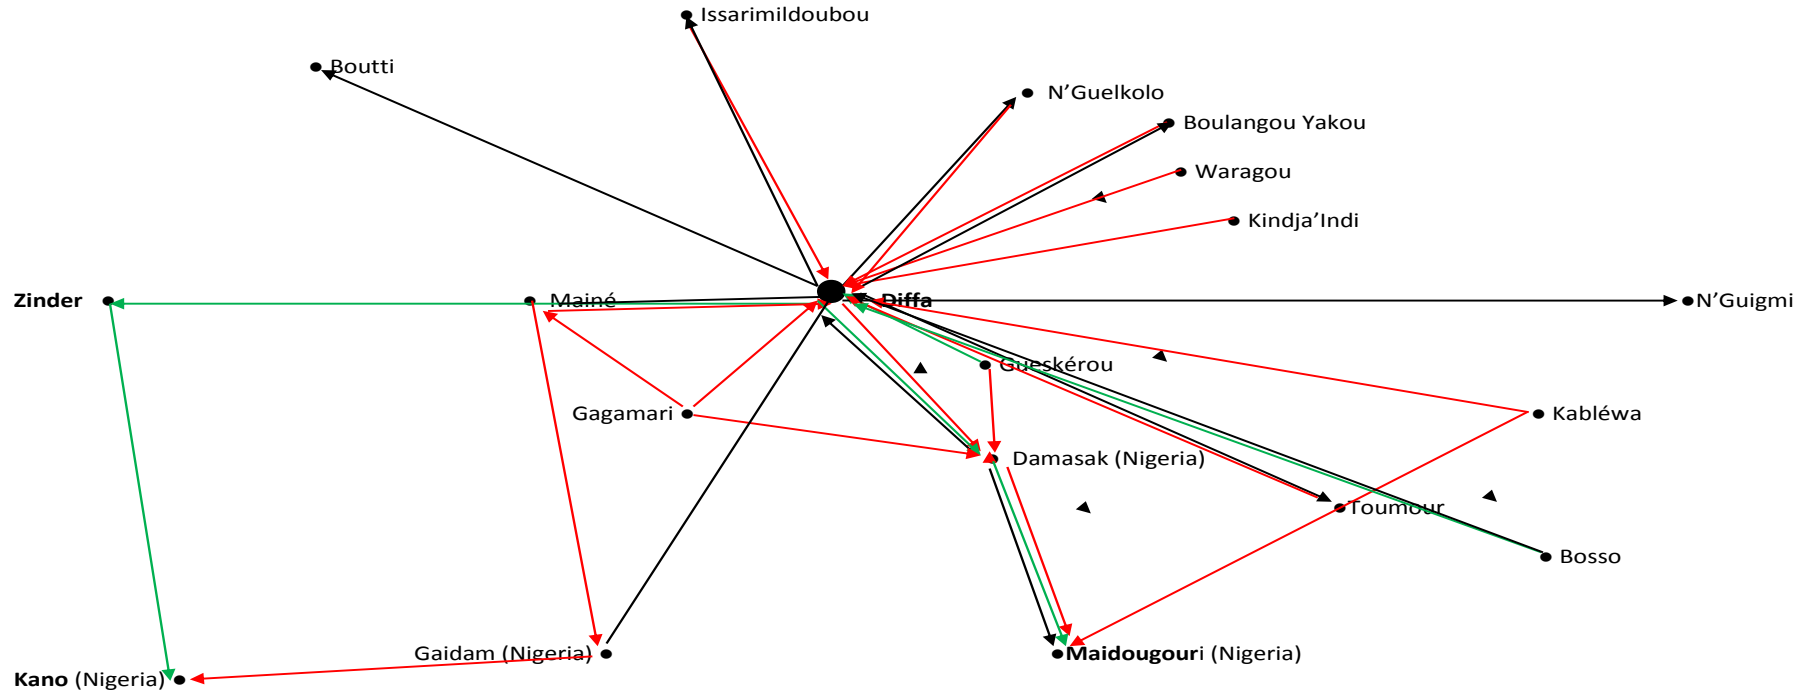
Issarimildoubou
Boutti
N'Guelkolo
Boulangou Yakou
Waragou
Kindja'Indi
Zinder
Mainé
Diffa
N'Guigmi
Gueskérou
Gagamari
Kabléwa
Damasak (Nigeria)
Toumour
Bosso
Gaidam (Nigeria)
Maidougouri (Nigeria)
Kano (Nigeria)